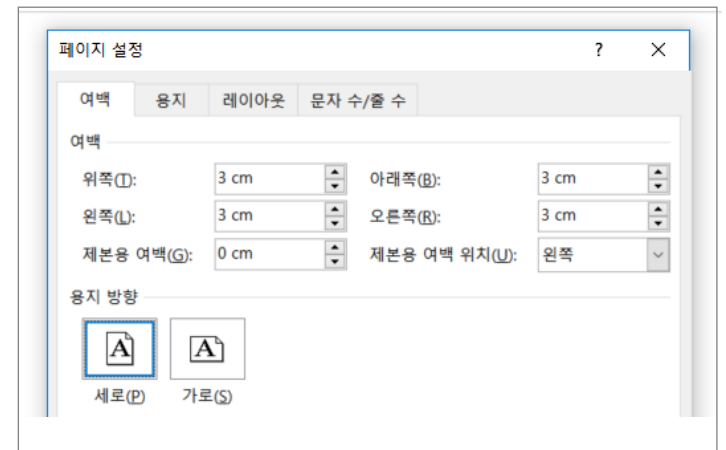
페이지 설정

?

✕

여백

용지

레이아웃

문자 수/줄 수

여백

위쪽(T): 3 cm

아래쪽(B): 3 cm

왼쪽(L): 3 cm

오른쪽(R): 3 cm

제본용 여백(G): 0 cm

제본용 여백 위치(U): 왼쪽

용지 방향

A

A

세로(P)

가로(S)